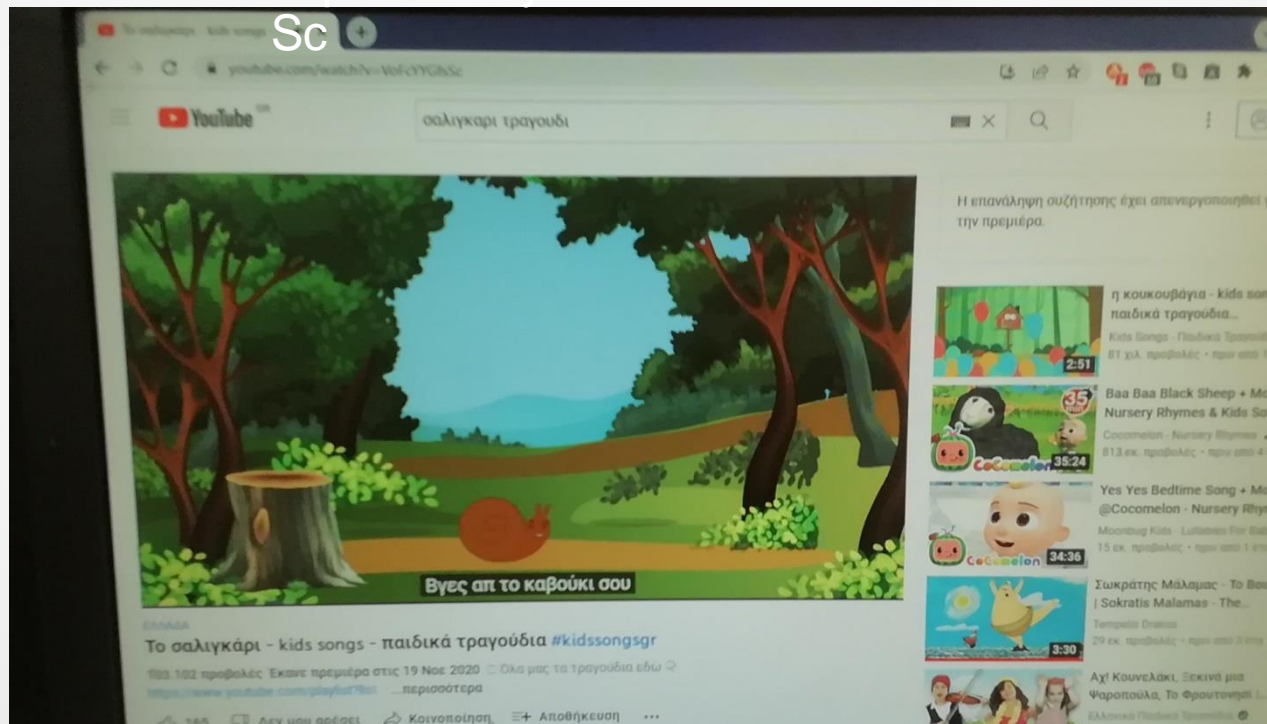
Το σαλιγκάρι - kids songs Sc

youtube.com/watch?v=VoFcYYGlsSc

YouTube GR

σαλιγκαρι τραγουδι

Η επανάληψη συζήτησης έχει απενεργοποιηθεί για την πρεμιέρα.

Βγες απ το καβούκι σου

ΕΛΛΑΔΑ

Το σαλιγκάρι - kids songs - παιδικά τραγούδια #kidssongsgr

193.102 προβολές Έκανε πρεμιέρα στις 19 Νοε 2020 Όλα μας τα τραγούδια εδώ
https://www.youtube.com/playlist?list= ...περισσότερα

165 Δεν μου αρέσει Κοινοποίηση Αποθήκευση ...

η κουκουβάγια - kids songs - παιδικά τραγούδια...
Kids Songs - Παιδικά Τραγούδια
81 χιλ. προβολές • πριν από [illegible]
2:51

Baa Baa Black Sheep + More Nursery Rhymes & Kids Songs
Cocomelon - Nursery Rhymes
813 εκ. προβολές • πριν από 4 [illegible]
35
CoComelon
35:24

Yes Yes Bedtime Song + More @Cocomelon - Nursery Rhymes
Moonbug Kids - Lullabies For Babies
15 εκ. προβολές • πριν από 1 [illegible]
CoComelon
34:36

Σωκράτης Μάλαμας - Το Βουνό | Sokratis Malamas - The...
Tempelis Drakos
29 εκ. προβολές • πριν από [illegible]
3:30

Αχ! Κουνελάκι, Ξεκινά μια Ψαροπούλα, Το Φρουτονησί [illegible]
Ελληνικά Παιδικά Τραγούδια